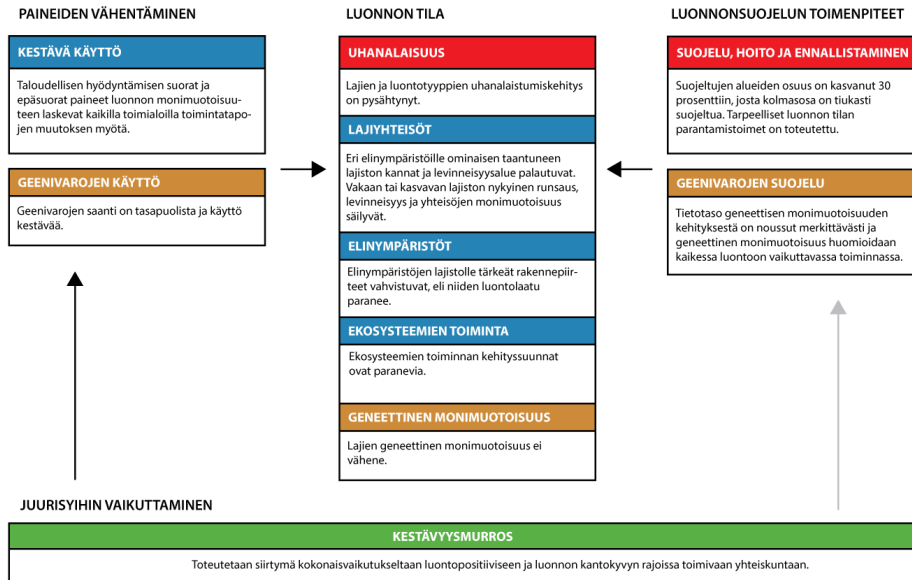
PAINEIDEN VÄHENTÄMINEN

KESTÄVÄ KÄYTTÖ

Taloudellisen hyödyntämisen suorat ja epäsuorat paineet luonnon monimuotoisuuteen laskevat kaikilla toimialoilla toimintatapojen muutoksen myötä.

GEENIVAROJEN KÄYTTÖ

Geenivarojen saanti on tasapuolista ja käyttö kestävää.

LUONNON TILA

UHANALAISUUS

Lajien ja luontotyyppien uhanalaistumiskehitys on pysähtynyt.

LAJIYHTEISÖT

Eri elinympäristöille ominaisen taantuneen lajiston kannat ja levinneisyysalue palautuvat. Vakaan tai kasvavan lajiston nykyinen runsaus, levinneisyys ja yhteisöjen monimuotoisuus säilyvät.

ELINYMPÄRISTÖT

Elinympäristöjen lajistolle tärkeät rakennepiirteet vahvistuvat, eli niiden luontolaatu paranee.

EKOSYSTEEMIEN TOIMINTA

Ekosysteemien toiminnan kehityssuunnat ovat paranevia.

GENEETTINEN MONIMUOTOISUUS

Lajien geneettinen monimuotoisuus ei vähene.

LUONNONSUOJELUN TOIMENPITEET

SUOJELU, HOITO JA ENNALLISTAMINEN

Suojeltujen alueiden osuus on kasvanut 30 prosenttiin, josta kolmasosa on tiukasti suojeltua. Tarpeelliset luonnon tilan parantamistoimet on toteutettu.

GEENIVAROJEN SUOJELU

Tietotaso geneettisen monimuotoisuuden kehityksestä on noussut merkittävästi ja geneettinen monimuotoisuus huomioidaan kaikessa luontoon vaikuttavassa toiminnassa.

JUURISYIHIN VAIKUTTAMINEN

KESTÄVYYSMURROS

Toteutetaan siirtymä kokonaisvaikutukseltaan luontopositiiviseen ja luonnon kantokyvyn rajoissa toimivaan yhteiskuntaan.